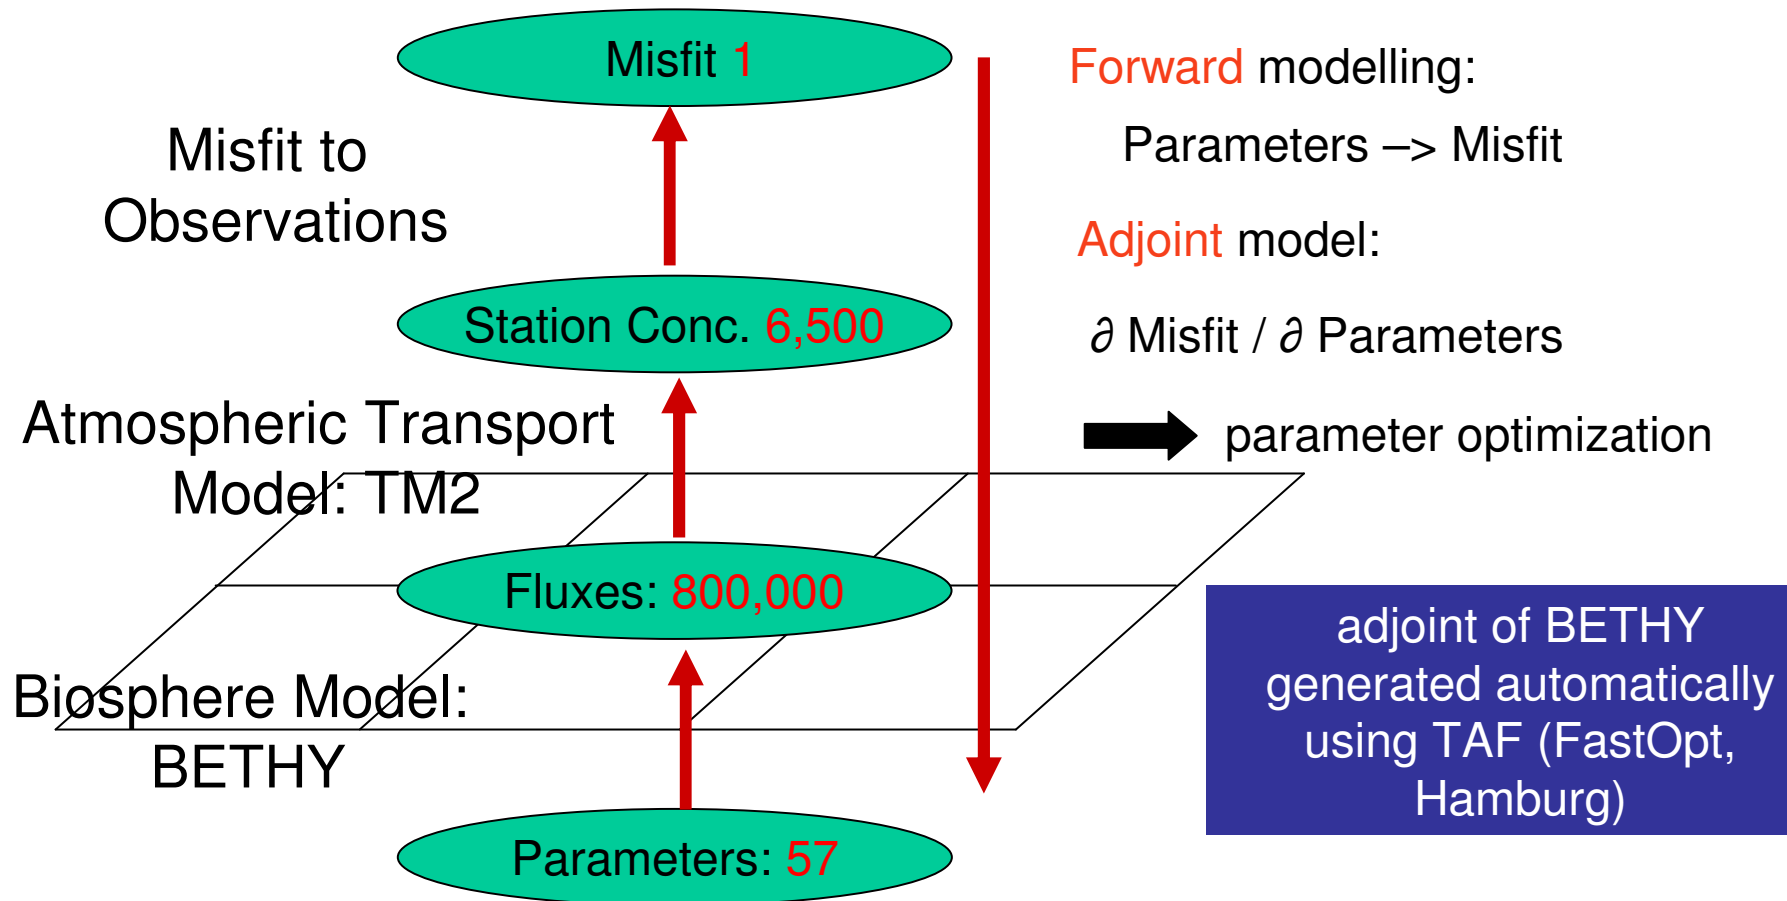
Misfit 1

Misfit to Observations

Station Conc. 6,500

Atmospheric Transport Model: TM2

Fluxes: 800,000

Biosphere Model: BETHY

Parameters: 57

Forward modelling:

Parameters –> Misfit

Adjoint model:

$\partial$ Misfit / $\partial$ Parameters

parameter optimization

adjoint of BETHY generated automatically using TAF (FastOpt, Hamburg)